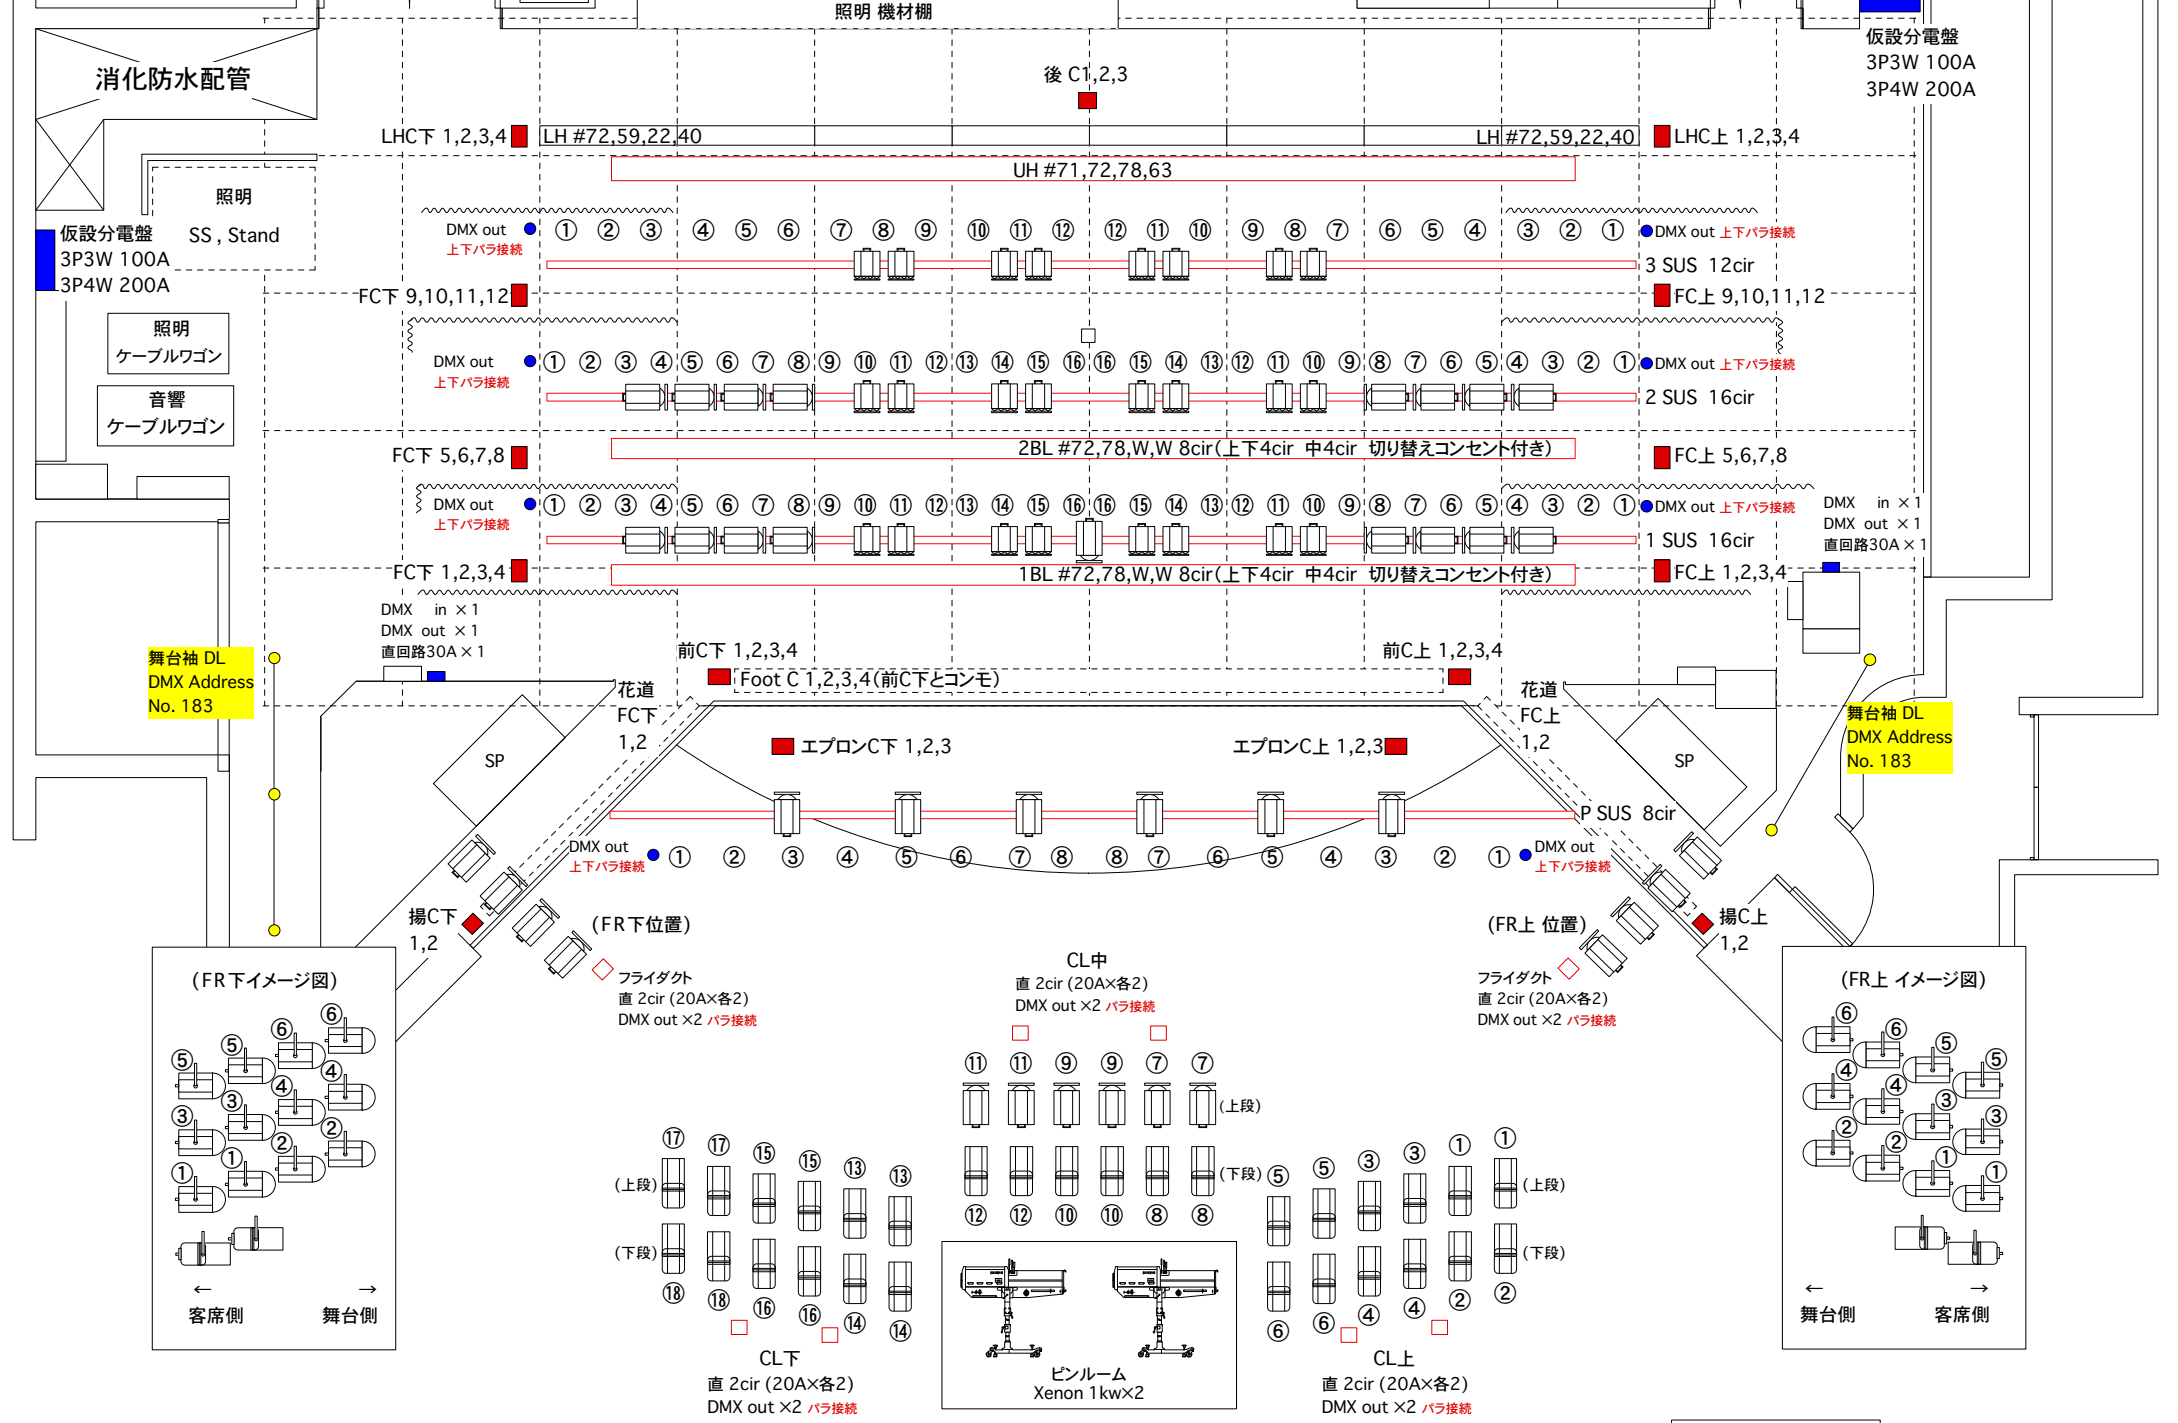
照明 機材棚

消化防水配管

仮設分電盤
3P3W 100A
3P4W 200A

後 C1,2,3

LHC下 1,2,3,4　LH #72,59,22,40　LH #72,59,22,40　LHC上 1,2,3,4

UH #71,72,78,63

照明
SS , Stand

仮設分電盤
3P3W 100A
3P4W 200A

DMX out
上下パラ接続
① ② ③ ④ ⑤ ⑥ ⑦ ⑧ ⑨ ⑩ ⑪ ⑫ ⑫ ⑪ ⑩ ⑨ ⑧ ⑦ ⑥ ⑤ ④ ③ ② ①
DMX out 上下パラ接続
3 SUS 12cir

FC下 9,10,11,12　FC上 9,10,11,12

照明
ケーブルワゴン

音響
ケーブルワゴン

DMX out
上下パラ接続
① ② ③ ④ ⑤ ⑥ ⑦ ⑧ ⑨ ⑩ ⑪ ⑫ ⑬ ⑭ ⑮ ⑯ ⑯ ⑮ ⑭ ⑬ ⑫ ⑪ ⑩ ⑨ ⑧ ⑦ ⑥ ⑤ ④ ③ ② ①
DMX out 上下パラ接続
2 SUS 16cir

FC下 5,6,7,8　2BL #72,78,W,W 8cir(上下4cir 中4cir 切り替えコンセント付き)　FC上 5,6,7,8

DMX out
上下パラ接続
① ② ③ ④ ⑤ ⑥ ⑦ ⑧ ⑨ ⑩ ⑪ ⑫ ⑬ ⑭ ⑮ ⑯ ⑯ ⑮ ⑭ ⑬ ⑫ ⑪ ⑩ ⑨ ⑧ ⑦ ⑥ ⑤ ④ ③ ② ①
DMX out 上下パラ接続
1 SUS 16cir

DMX in ×1
DMX out ×1
直回路30A×1

FC下 1,2,3,4　1BL #72,78,W,W 8cir(上下4cir 中4cir 切り替えコンセント付き)　FC上 1,2,3,4

DMX in ×1
DMX out ×1
直回路30A×1

舞台袖 DL
DMX Address
No. 183

前C下 1,2,3,4　前C上 1,2,3,4

Foot C 1,2,3,4(前C下とコンモ)

花道
FC下
1,2

花道
FC上
1,2

舞台袖 DL
DMX Address
No. 183

SP　SP

エプロンC下 1,2,3　エプロンC上 1,2,3

P SUS 8cir

DMX out
上下パラ接続
① ② ③ ④ ⑤ ⑥ ⑦ ⑧ ⑧ ⑦ ⑥ ⑤ ④ ③ ② ①
DMX out
上下パラ接続

揚C下
1,2

(FR下位置)

(FR上 位置)

揚C上
1,2

CL中
直 2cir (20A×各2)
DMX out ×2 パラ接続

フライダクト
直 2cir (20A×各2)
DMX out ×2 パラ接続

フライダクト
直 2cir (20A×各2)
DMX out ×2 パラ接続

(FR下イメージ図)
⑥ ⑥ ⑤ ⑤ ④ ④ ③ ③ ② ② ① ①
←　→
客席側　舞台側

(FR上 イメージ図)
⑥ ⑥ ⑤ ⑤ ④ ④ ③ ③ ② ② ① ①
←　→
舞台側　客席側

⑪ ⑪ ⑨ ⑨ ⑦ ⑦
(上段)
(下段)
⑫ ⑫ ⑩ ⑩ ⑧ ⑧

⑰ ⑰ ⑮ ⑮ ⑬ ⑬
(上段)
(下段)
⑱ ⑱ ⑯ ⑯ ⑭ ⑭

⑤ ⑤ ③ ③ ① ①
(上段)
(下段)
⑥ ⑥ ④ ④ ② ②

ピンルーム
Xenon 1kw×2

CL下
直 2cir (20A×各2)
DMX out ×2 パラ接続

CL上
直 2cir (20A×各2)
DMX out ×2 パラ接続